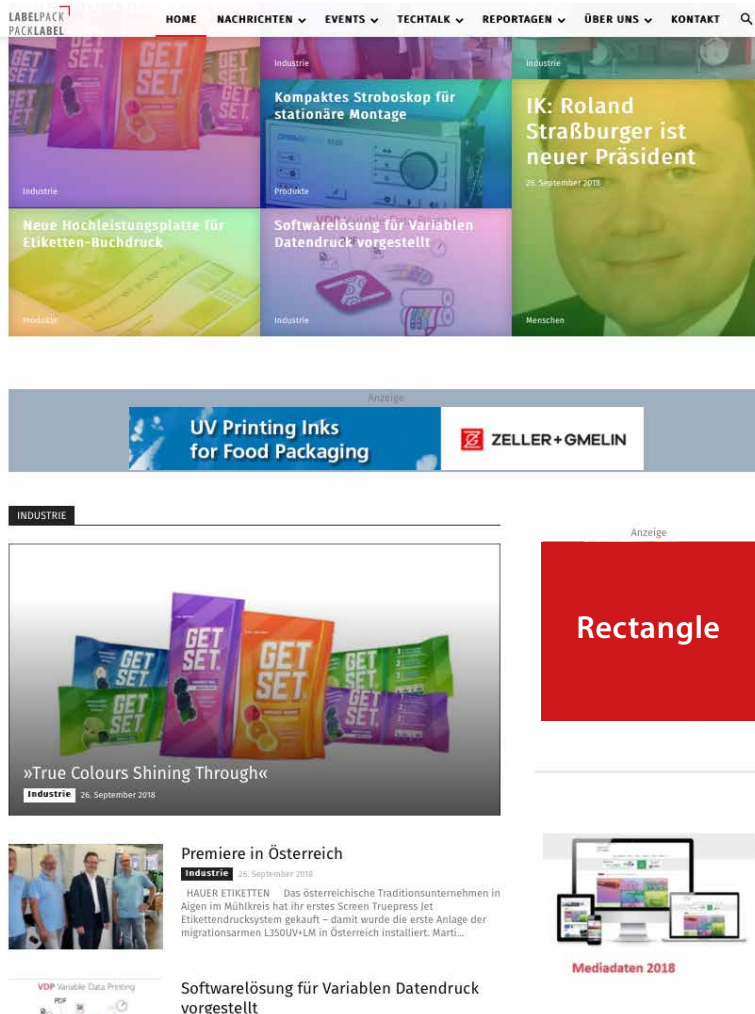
LABELPACK PACKLABEL

HOME NACHRICHTEN EVENTS TECHTALK REPORTAGEN ÜBER UNS KONTAKT

Industrie

Industrie

Industrie

Kompaktes Stroboskop für stationäre Montage

Produkte

IK: Roland Straßburger ist neuer Präsident

26. September 2018

Neue Hochleistungsplatte für Etiketten-Buchdruck

Produkte

Softwarelösung für Variablen Datendruck vorgestellt

Industrie

Menschen

Anzeige

UV Printing Inks for Food Packaging

ZELLER+GMELIN

INDUSTRIE

Anzeige

Rectangle

»True Colours Shining Through«

Industrie 26. September 2018

Premiere in Österreich

Industrie 26. September 2018

HAUER ETIKETTEN Das österreichische Traditionsunternehmen in Aigen im Mühlkreis hat ihr erstes Screen Truepress Jet Etikettendrucksystem gekauft – damit wurde die erste Anlage der migrationsarmen L350UV+LM in Österreich installiert. Marti...

Mediadaten 2018

VDP Variable Data Printing

Softwarelösung für Variablen Datendruck vorgestellt